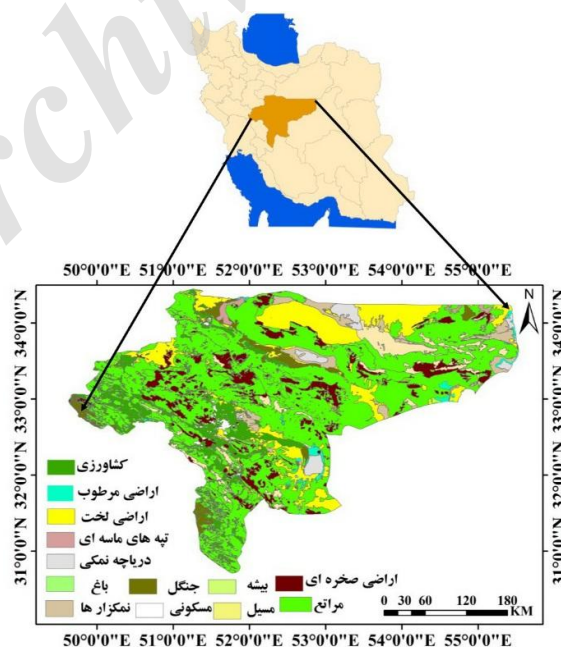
50°0'0"E 51°0'0"E 52°0'0"E 53°0'0"E 54°0'0"E 55°0'0"E

34°0'0"N 33°0'0"N 32°0'0"N 31°0'0"N

34°0'0"N 33°0'0"N 32°0'0"N 31°0'0"N

N

کشاورزی
اراضی مرطوب
اراضی لخت
تپه های ماسه ای
دریاچه نمکی
باغ
جنگل
بیشه
اراضی صخره ای
نمکزار ها
مسکونی
مسیل
مراتع

0 30 60 120 180 KM

50°0'0"E 51°0'0"E 52°0'0"E 53°0'0"E 54°0'0"E 55°0'0"E